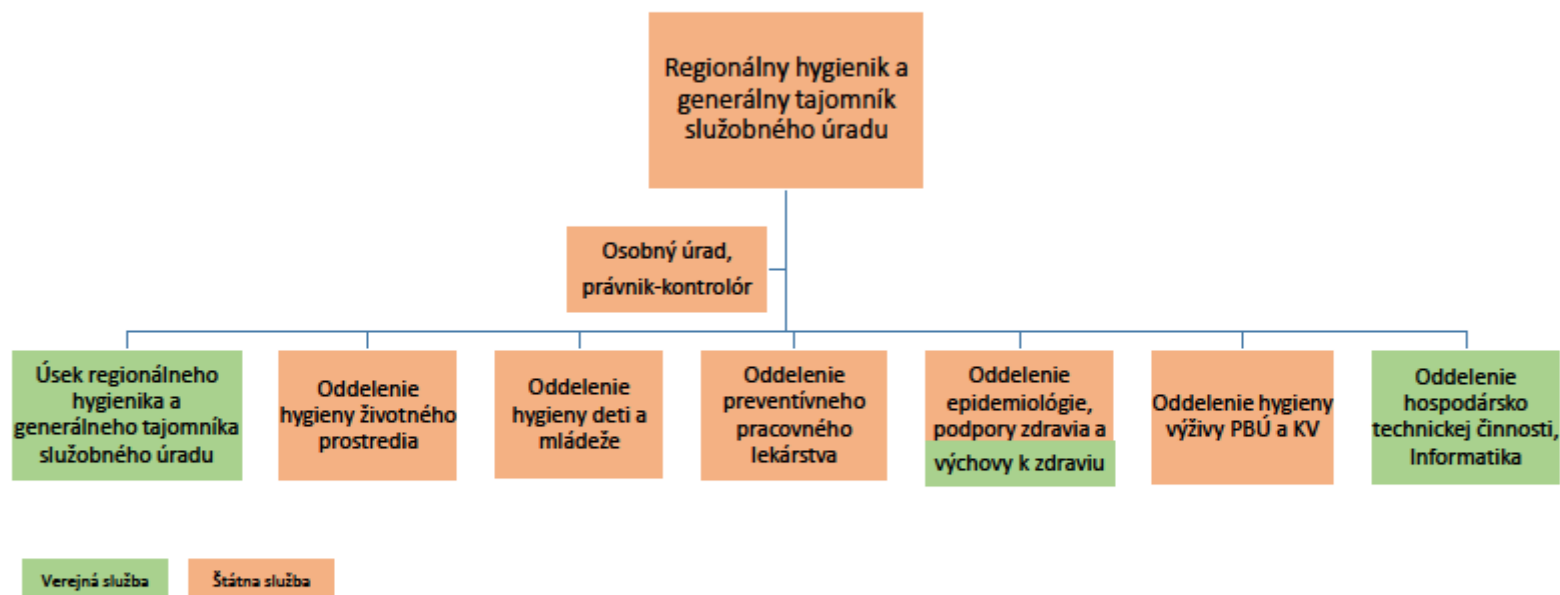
Regionálny hygienik a generálny tajomník služobného úradu

Osobný úrad, právnik-kontrolór

Úsek regionálneho hygienika a generálneho tajomníka služobného úradu

Oddelenie hygieny životného prostredia

Oddelenie hygieny deti a mládeže

Oddelenie preventívneho pracovného lekárstva

Oddelenie epidemiológie, podpory zdravia a výchovy k zdraviu

Oddelenie hygieny výživy PBÚ a KV

Oddelenie hospodársko technickej činnosti, Informatika

Verejná služba

Štátna služba